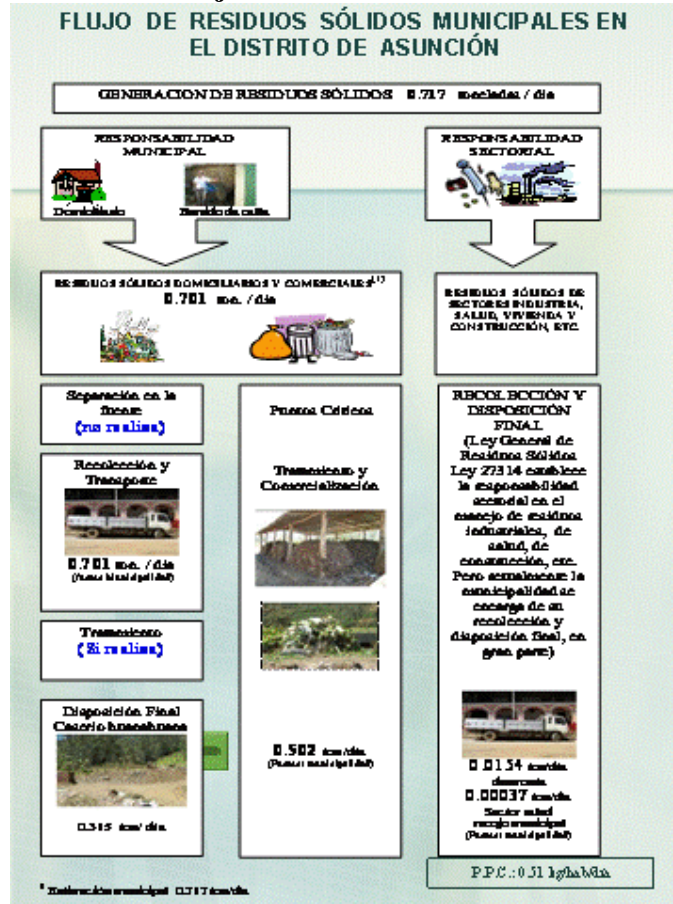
FLUJO DE RESIDUOS SÓLIDOS MUNICIPALES EN EL DISTRITO DE ASUNCIÓN

GENERACION DE RESIDUOS SÓLIDOS 0.717 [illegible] / día

RESPONSABILIDAD MUNICIPAL

Domiciliario

Barrido de calle

RESPONSABILIDAD SECTORIAL

RESIDUOS SÓLIDOS DOMICILIARIOS Y COMERCIALES(1)
0.701 ton. / día

RESIDUOS SÓLIDOS DE SECTORES INDUSTRIA, SALUD, VIVIENDA Y CONSTRUCCIÓN, ETC.

Separación en la fuente
(no realiza)

Recolección y Transporte

0.701 ton. / día
([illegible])

Transferencia
(Si realiza)

Disposición Final
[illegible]

0.315 ton/ día

Puntos Críticos

Transferencia y Comercialización

0.502 ton/día
([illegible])

RECOLECCIÓN Y DISPOSICIÓN FINAL
(Ley General de Residuos Sólidos Ley 27314 establece la responsabilidad sectorial en el manejo de residuos industriales, de salud, de construcción, etc. Pero actualmente la municipalidad se encarga de su recolección y disposición final, en gran parte)

0.0154 ton/día
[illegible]
0.00037 ton/día
Sector salud
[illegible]
([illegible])

P.P.C.: 0.51 kg/hab/día

(1) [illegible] 0.717 ton/día